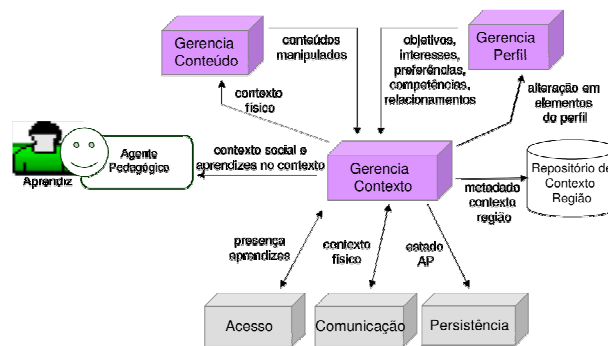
Gerencia Conteúdo

conteúdos manipulados

objetivos, interesses, preferências, competências, relacionamentos

Gerencia Perfil

contexto físico

alteração em elementos do perfil

Agente Pedagógico

Aprendiz

contexto social e aprendizes no contexto

Gerencia Contexto

Repositório de Contexto Região

metadados contexto região

presença aprendizes

contexto físico

estado AP

Acesso

Comunicação

Persistência